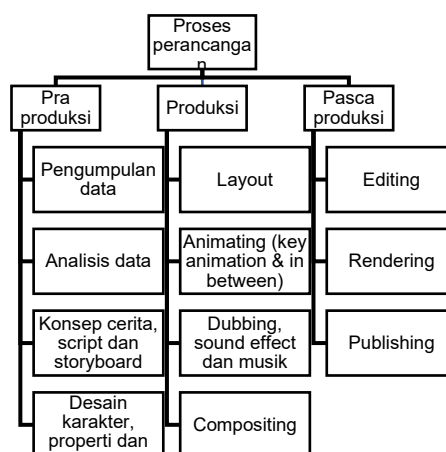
Proses perancangan

Pra produksi

Pengumpulan data

Analisis data

Konsep cerita, script dan storyboard

Desain karakter, properti dan

Produksi

Layout

Animating (key animation & in between)

Dubbing, sound effect dan musik

Compositing

Pasca produksi

Editing

Rendering

Publishing